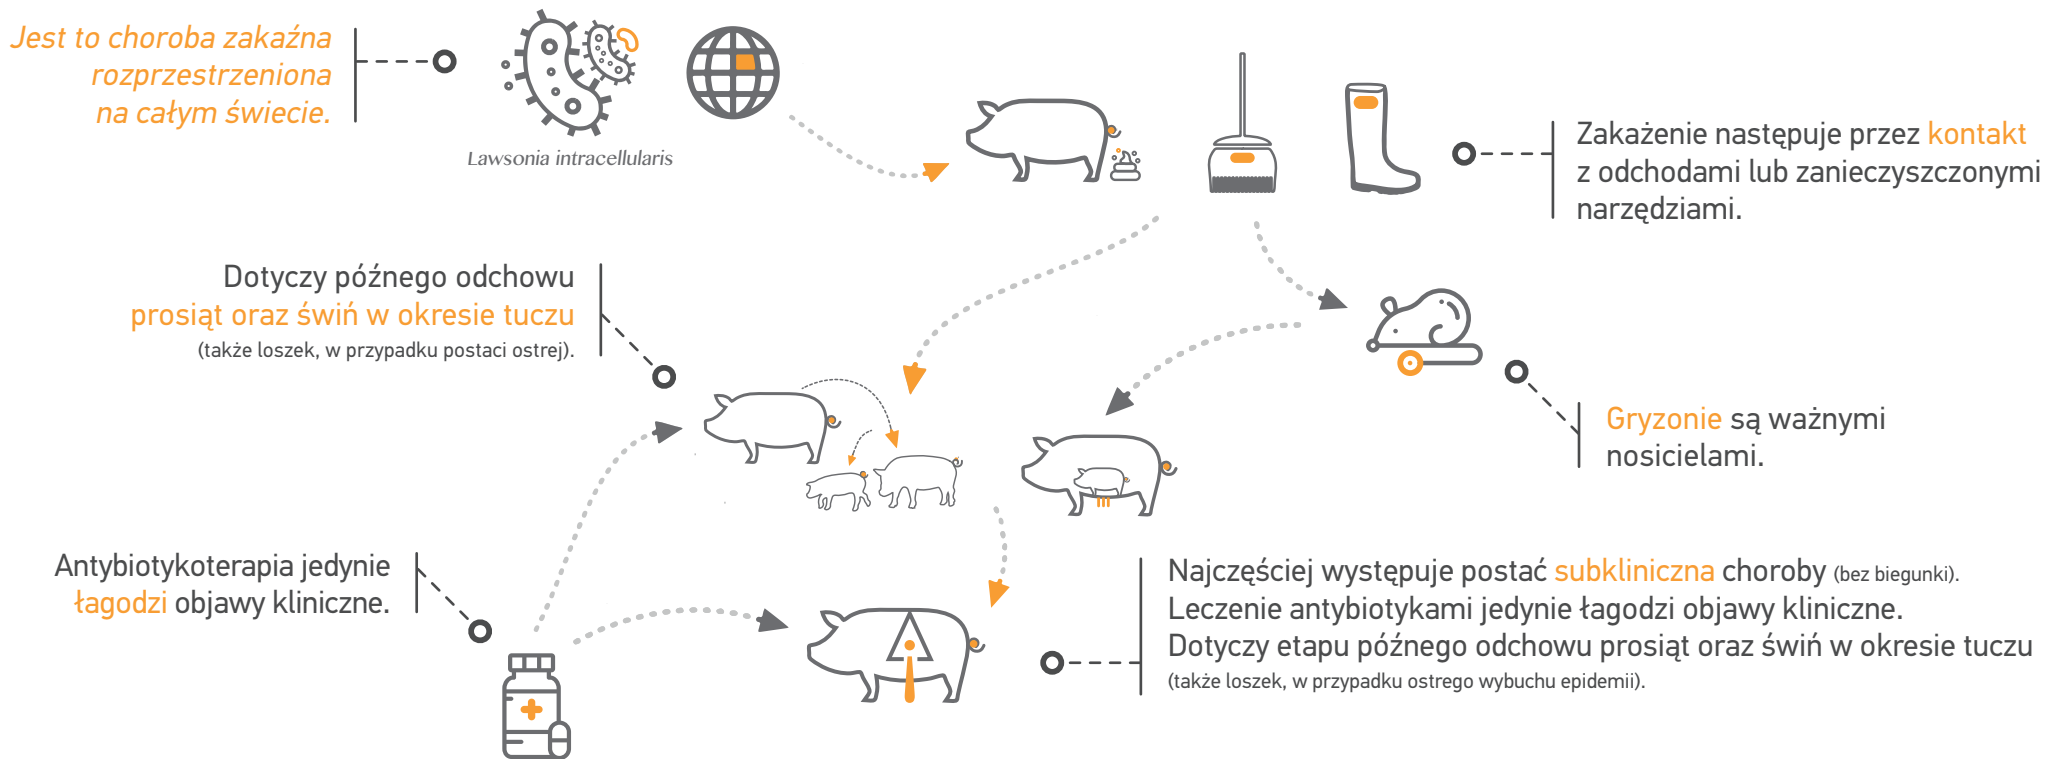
Jest to choroba zakaźna rozprzestrzeniona na całym świecie.

Lawsonia intracellularis

Zakażenie następuje przez kontakt z odchodami lub zanieczyszczonymi narzędziami.

Dotyczy późnego odchowu prosiąt oraz świń w okresie tuczu (także loszek, w przypadku postaci ostrej).

Gryzonie są ważnymi nosicielami.

Antybiotykoterapia jedynie łagodzi objawy kliniczne.

Najczęściej występuje postać subkliniczna choroby (bez biegunki). Leczenie antybiotykami jedynie łagodzi objawy kliniczne. Dotyczy etapu późnego odchowu prosiąt oraz świń w okresie tuczu (także loszek, w przypadku ostrego wybuchu epidemii).